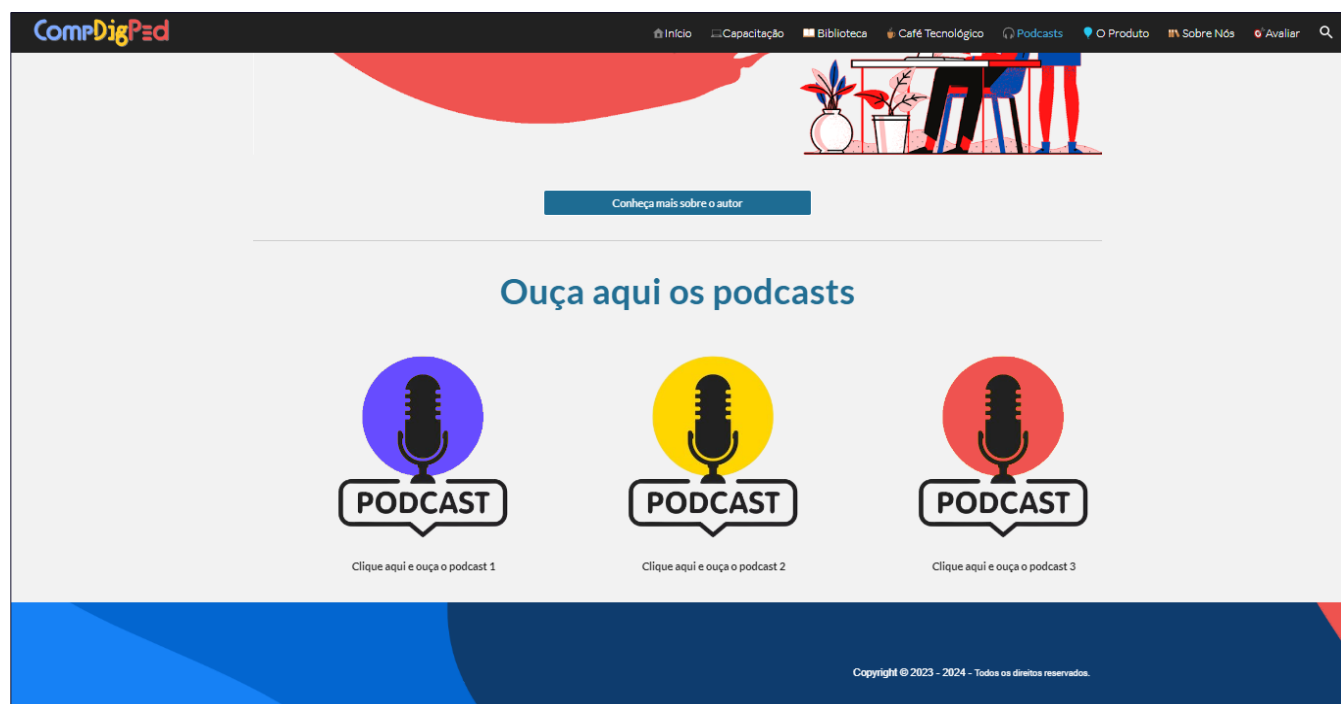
CompDigPed

Início Capacitação Biblioteca Café Tecnológico Podcasts O Produto Sobre Nós Avaliar

Conheça mais sobre o autor

Ouça aqui os podcasts

PODCAST

Clique aqui e ouça o podcast 1

PODCAST

Clique aqui e ouça o podcast 2

PODCAST

Clique aqui e ouça o podcast 3

Copyright © 2023 - 2024 - Todos os direitos reservados.